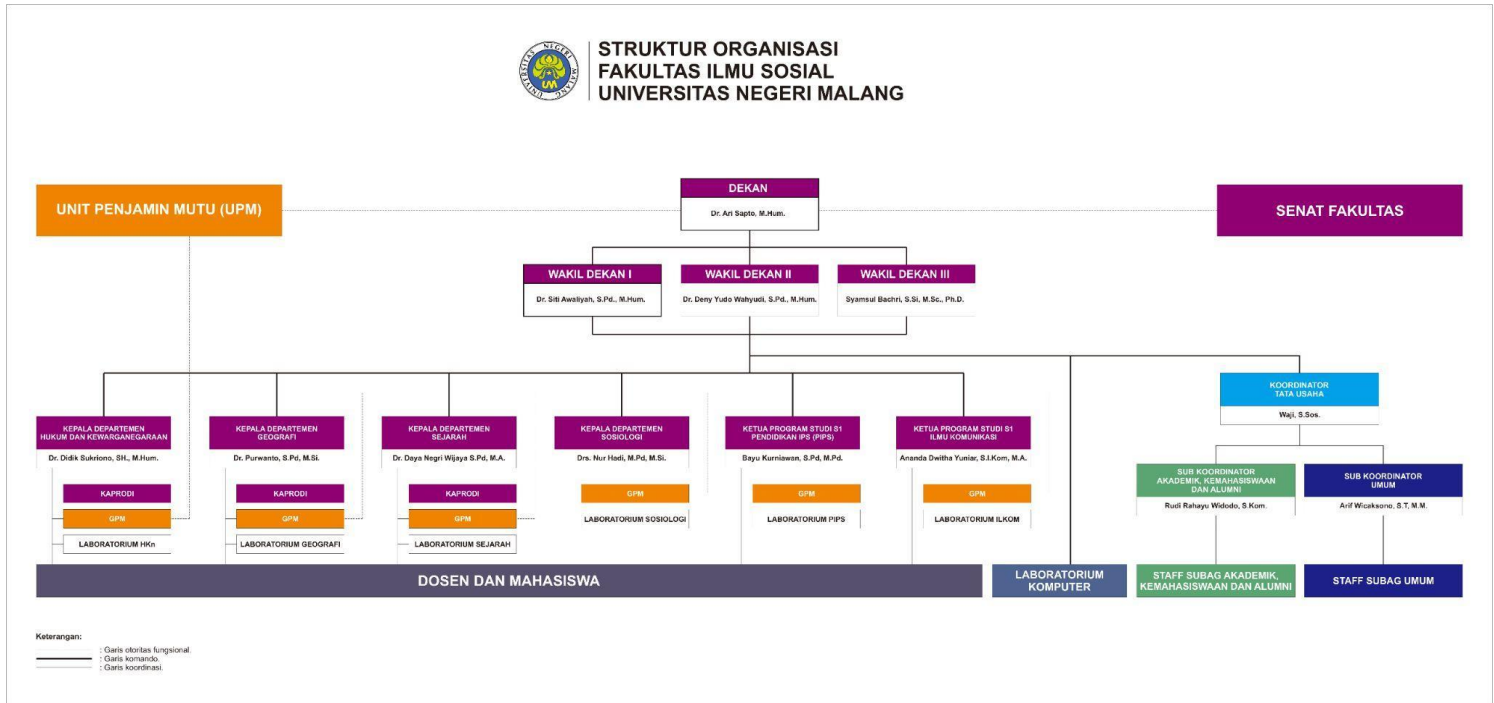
UNIVERSITAS NEGERI MALANG
UM

STRUKTUR ORGANISASI
FAKULTAS ILMU SOSIAL
UNIVERSITAS NEGERI MALANG

UNIT PENJAMIN MUTU (UPM)

DEKAN
Dr. Ari Sapto, M.Hum.

SENAT FAKULTAS

WAKIL DEKAN I
Dr. Siti Awaliyah, S.Pd., M.Hum.

WAKIL DEKAN II
Dr. Deny Yudo Wahyudi, S.Pd., M.Hum.

WAKIL DEKAN III
Syamsul Bachri, S.Si, M.Sc., Ph.D.

KEPALA DEPARTEMEN HUKUM DAN KEWARGANEGARAAN
Dr. Didik Sukriono, SH., M.Hum.
KAPRODI
GPM
LABORATORIUM HKn

KEPALA DEPARTEMEN GEOGRAFI
Dr. Purwanto, S.Pd, M.Si.
KAPRODI
GPM
LABORATORIUM GEOGRAFI

KEPALA DEPARTEMEN SEJARAH
Dr. Daya Negri Wijaya S.Pd, M.A.
KAPRODI
GPM
LABORATORIUM SEJARAH

KEPALA DEPARTEMEN SOSIOLOGI
Drs. Nur Hadi, M.Pd, M.Si.
GPM
LABORATORIUM SOSIOLOGI

KETUA PROGRAM STUDI S1 PENDIDIKAN IPS (PIPS)
Bayu Kurniawan, S.Pd, M.Pd.
GPM
LABORATORIUM PIPS

KETUA PROGRAM STUDI S1 ILMU KOMUNIKASI
Ananda Dwitha Yuniar, S.I.Kom, M.A.
GPM
LABORATORIUM ILKOM

KOORDINATOR TATA USAHA
Waji, S.Sos.

SUB KOORDINATOR AKADEMIK, KEMAHASISWAAN DAN ALUMNI
Rudi Rahayu Widodo, S.Kom.

SUB KOORDINATOR UMUM
Arif Wicaksono, S.T, M.M.

DOSEN DAN MAHASISWA

LABORATORIUM KOMPUTER

STAFF SUBAG AKADEMIK, KEMAHASISWAAN DAN ALUMNI

STAFF SUBAG UMUM

Keterangan:
: Garis otoritas fungsional
: Garis komando.
: Garis koordinasi.